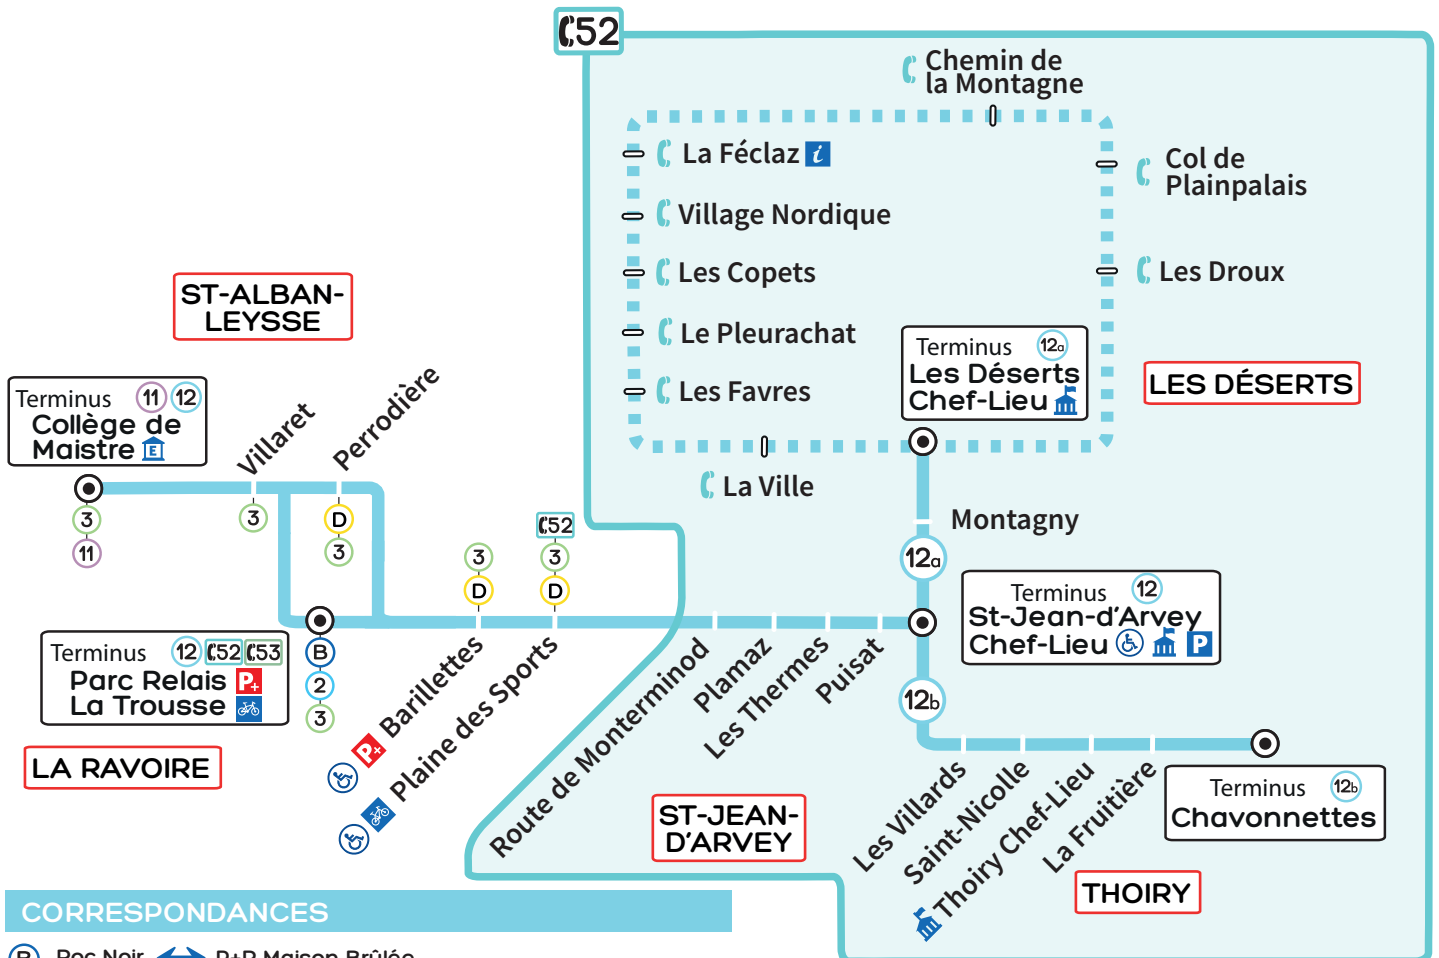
52

Chemin de la Montagne

La Féclaz

Village Nordique

Les Copets

Le Pleurachat

Les Favres

Col de Plainpalais

Les Droux

Terminus 12a
Les Déserts
Chef-Lieu

LES DÉSERTS

La Ville

Montagny

12a

ST-ALBAN-LEYSSE

Terminus 11 12
Collège de Maistre

Villaret

Perrodière

3
11

3

D
3

3
D

52
3
D

Terminus 12 52 53
Parc Relais
La Trousse

B
2
3

LA RAVOIRE

Barillettes

Plaine des Sports

Route de Monterminod

Plamaz

Les Thermes

Puisat

Terminus 12
St-Jean-d'Arvey
Chef-Lieu

12b

ST-JEAN-D'ARVEY

Les Villards

Saint-Nicolle

Thoiry Chef-Lieu

La Fruitière

Terminus 12b
Chavonnettes

THOIRY

CORRESPONDANCES

B Roc Noir P+R Maison Brûlée